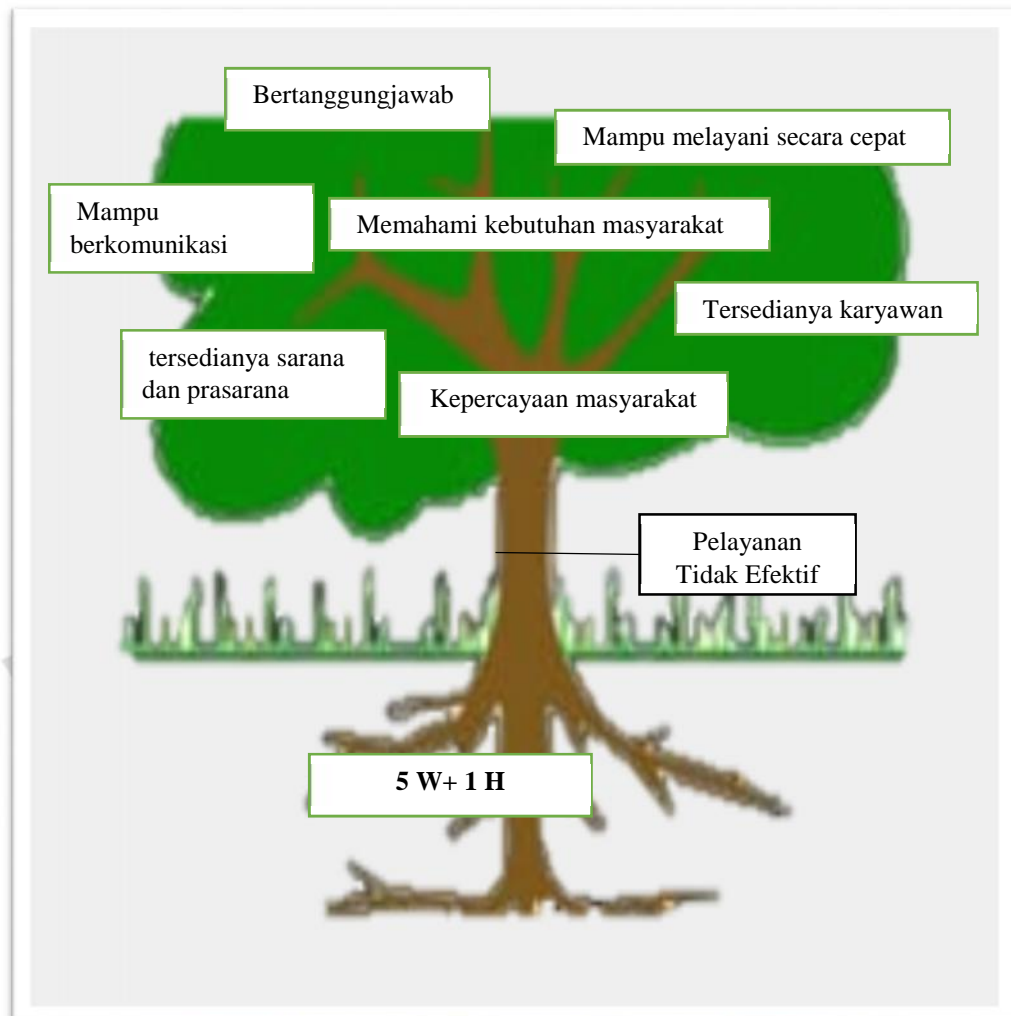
Bertanggungjawab

Mampu melayani secara cepat

Mampu berkomunikasi

Memahami kebutuhan masyarakat

Tersedianya karyawan

tersedianya sarana dan prasarana

Kepercayaan masyarakat

Pelayanan Tidak Efektif

5 W+ 1 H